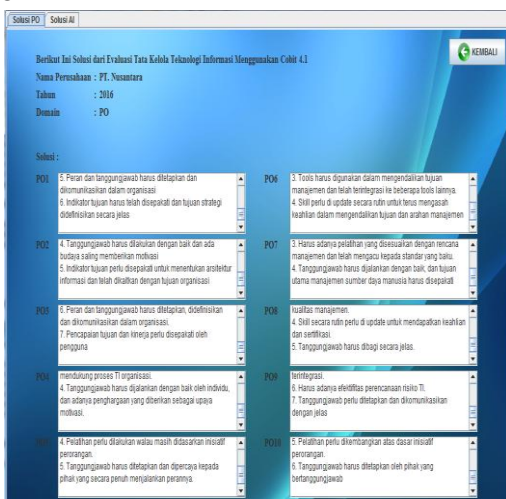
Solusi PO Solusi AI

Berikut Ini Solusi dari Evaluasi Tata Kelola Teknologi Informasi Menggunakan Cobit 4.1

KEMBALI

Nama Perusahaan : PT. Nusantara

Tahun : 2016

Domain : PO

Solusi :

PO1 5. Peran dan tanggungjawab harus ditetapkan dan dikomunikasikan dalam organisasi
6. Indikator tujuan harus telah disepakati dan tujuan strategi didefinisikan secara jelas

PO6 3. Tools harus digunakan dalam mengendalikan tujuan manajemen dan telah terintegrasi ke beberapa tools lainnya.
4. Skill perlu di update secara rutin untuk terus mengasah keahlian dalam mengendalikan tujuan dan arahan manajemen

PO2 4. Tanggungjawab harus dilakukan dengan baik dan ada budaya saling memberikan motivasi
5. Indikator tujuan perlu disepakati untuk menentukan arsitektur informasi dan telah dikaitkan dengan tujuan organisasi

PO7 3. Harus adanya pelatihan yang disesuaikan dengan rencana manajemen dan telah mengacu kepada standar yang baku.
4. Tanggungjawab harus dijalankan dengan baik, dan tujuan utama manajemen sumber daya manusia harus disepakati

PO3 6. Peran dan tanggungjawab harus ditetapkan, didefinisikan dan dikomunikasikan dalam organisasi.
7. Pencapaian tujuan dan kinerja perlu disepakati oleh pengguna

PO8 kualitas manajemen.
4. Skill secara rutin perlu di update untuk mendapatkan keahlian dan sertifikasi.
5. Tanggungjawab harus dibagi secara jelas.

PO4 mendukung proses TI organisasi.
4. Tanggungjawab harus dijalankan dengan baik oleh individu, dan adanya penghargaan yang diberikan sebagai upaya motivasi.

PO9 terintegrasi.
6. Harus adanya efektifitas perencanaan risiko TI.
7. Tanggungjawab perlu ditetapkan dan dikomunikasikan dengan jelas

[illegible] 4. Pelatihan perlu dilakukan walau masih didasarkan inisiatif perorangan.
5. Tanggungjawab harus ditetapkan dan dipercaya kepada pihak yang secara penuh menjalankan perannya.

PO10 5. Pelatihan perlu dikembangkan atas dasar inisiatif perorangan.
6. Tanggungjawab harus ditetapkan oleh pihak yang bertanggungjawab